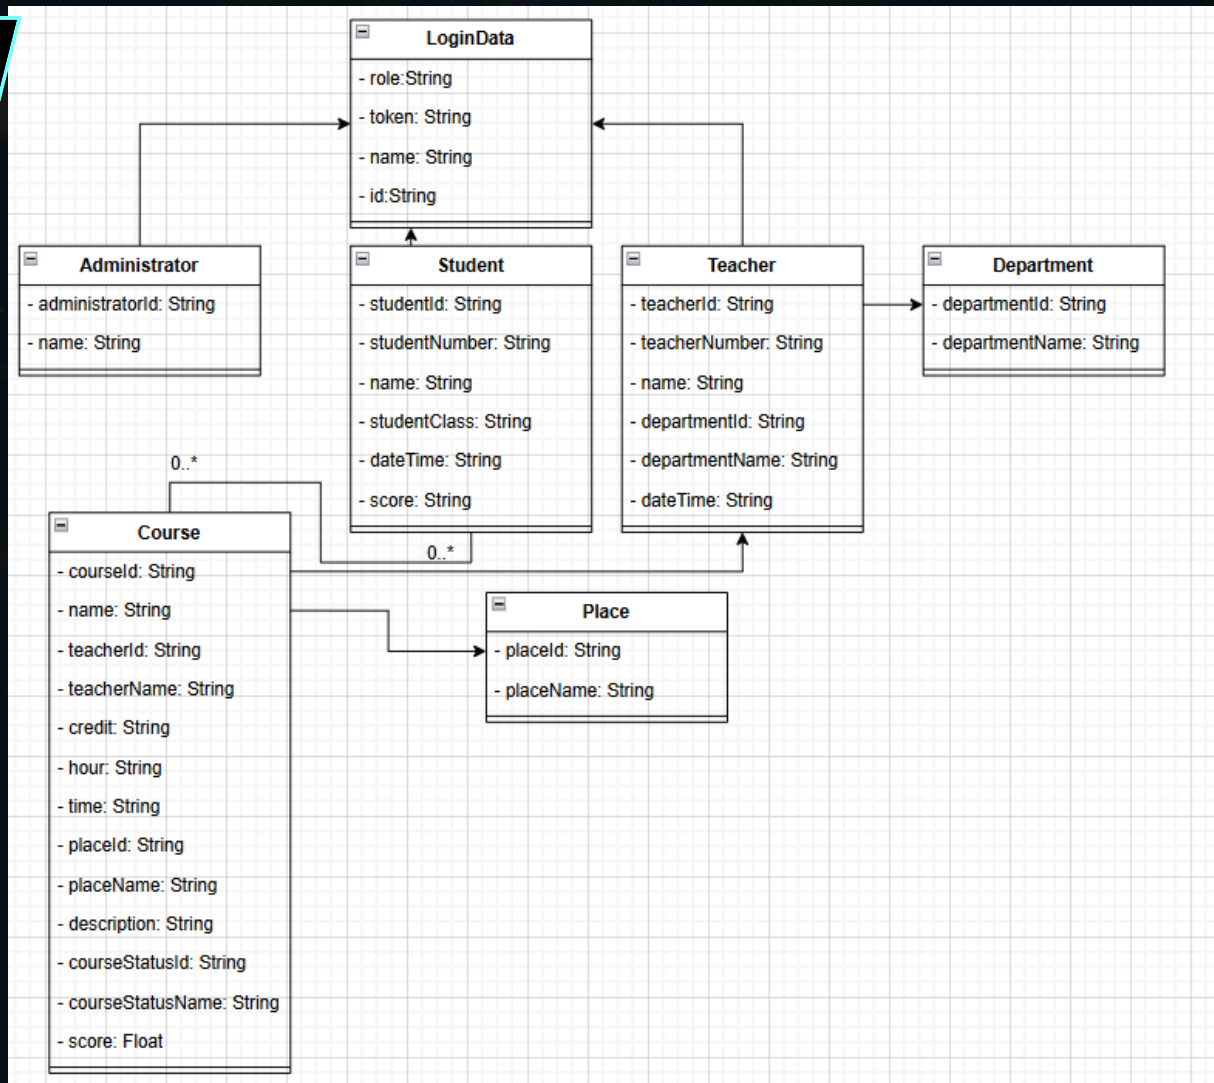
LoginData
- role:String
- token: String
- name: String
- id:String

Administrator
- administratorId: String
- name: String

Student
- studentId: String
- studentNumber: String
- name: String
- studentClass: String
- dateTime: String
- score: String

Teacher
- teacherId: String
- teacherNumber: String
- name: String
- departmentId: String
- departmentName: String
- dateTime: String

Department
- departmentId: String
- departmentName: String

0..*

0..*

Course
- courseId: String
- name: String
- teacherId: String
- teacherName: String
- credit: String
- hour: String
- time: String
- placeId: String
- placeName: String
- description: String
- courseStatusId: String
- courseStatusName: String
- score: Float

Place
- placeId: String
- placeName: String